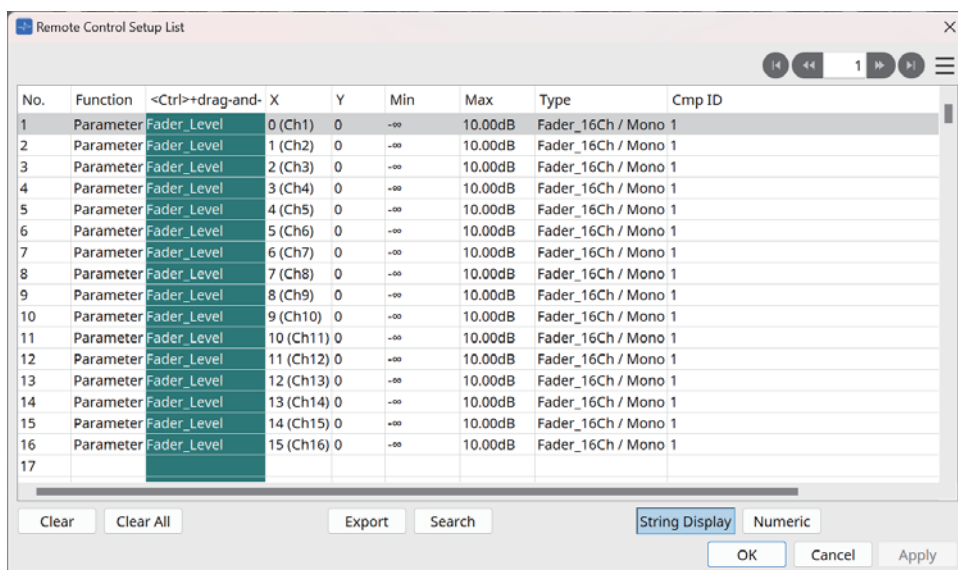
Remote Control Setup List

1

| No. | Function | <Ctrl>+drag-and- | X | Y | Min | Max | Type | Cmp ID |
|---|---|---|---|---|---|---|---|---|
| 1 | Parameter | Fader_Level | 0 (Ch1) | 0 | -∞ | 10.00dB | Fader_16Ch / Mono | 1 |
| 2 | Parameter | Fader_Level | 1 (Ch2) | 0 | -∞ | 10.00dB | Fader_16Ch / Mono | 1 |
| 3 | Parameter | Fader_Level | 2 (Ch3) | 0 | -∞ | 10.00dB | Fader_16Ch / Mono | 1 |
| 4 | Parameter | Fader_Level | 3 (Ch4) | 0 | -∞ | 10.00dB | Fader_16Ch / Mono | 1 |
| 5 | Parameter | Fader_Level | 4 (Ch5) | 0 | -∞ | 10.00dB | Fader_16Ch / Mono | 1 |
| 6 | Parameter | Fader_Level | 5 (Ch6) | 0 | -∞ | 10.00dB | Fader_16Ch / Mono | 1 |
| 7 | Parameter | Fader_Level | 6 (Ch7) | 0 | -∞ | 10.00dB | Fader_16Ch / Mono | 1 |
| 8 | Parameter | Fader_Level | 7 (Ch8) | 0 | -∞ | 10.00dB | Fader_16Ch / Mono | 1 |
| 9 | Parameter | Fader_Level | 8 (Ch9) | 0 | -∞ | 10.00dB | Fader_16Ch / Mono | 1 |
| 10 | Parameter | Fader_Level | 9 (Ch10) | 0 | -∞ | 10.00dB | Fader_16Ch / Mono | 1 |
| 11 | Parameter | Fader_Level | 10 (Ch11) | 0 | -∞ | 10.00dB | Fader_16Ch / Mono | 1 |
| 12 | Parameter | Fader_Level | 11 (Ch12) | 0 | -∞ | 10.00dB | Fader_16Ch / Mono | 1 |
| 13 | Parameter | Fader_Level | 12 (Ch13) | 0 | -∞ | 10.00dB | Fader_16Ch / Mono | 1 |
| 14 | Parameter | Fader_Level | 13 (Ch14) | 0 | -∞ | 10.00dB | Fader_16Ch / Mono | 1 |
| 15 | Parameter | Fader_Level | 14 (Ch15) | 0 | -∞ | 10.00dB | Fader_16Ch / Mono | 1 |
| 16 | Parameter | Fader_Level | 15 (Ch16) | 0 | -∞ | 10.00dB | Fader_16Ch / Mono | 1 |
| 17 | | | | | | | | |

Clear Clear All Export Search String Display Numeric

OK Cancel Apply